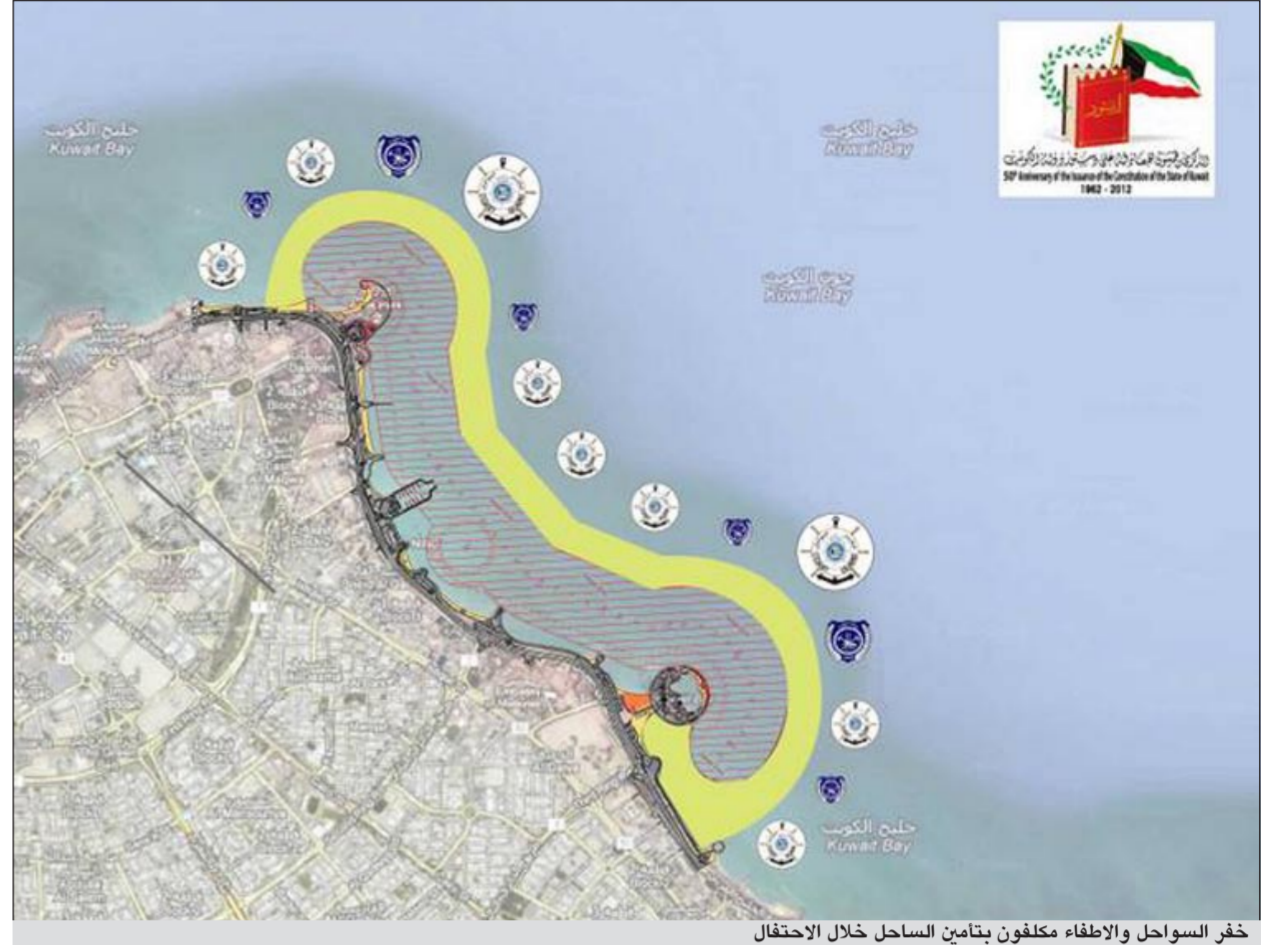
خليج الكويت
Kuwait Bay

خليج الكويت
Kuwait Bay

جون الكويت
Kuwait Bay

خليج الكويت
Kuwait Bay

الدستور

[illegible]
50th Anniversary of the Issuance of the Constitution of the State of Kuwait
1962 - 2012

خفر السواحل والاطفاء مكلفون بتأمين الساحل خلال الاحتفال